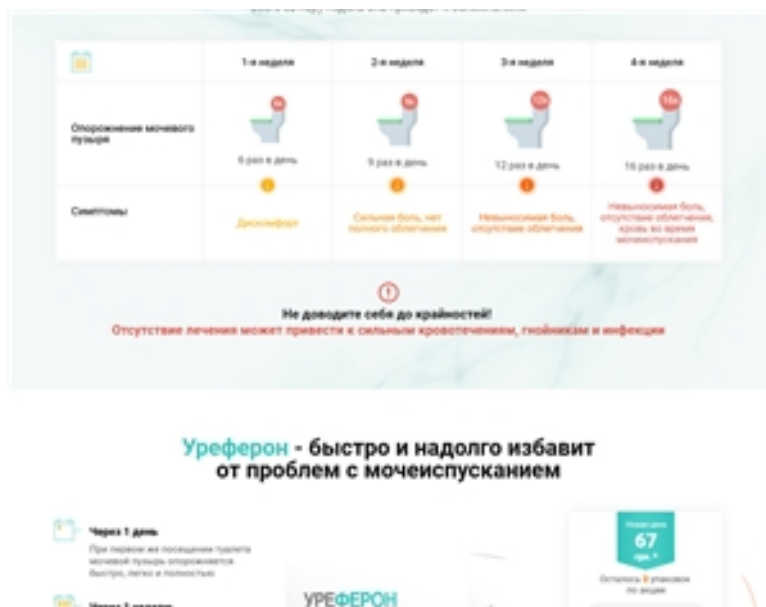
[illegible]

| | 1-я неделя | 2-я неделя | 3-я неделя | 4-я неделя |
|---|---|---|---|---|
| Опорожнение мочевого пузыря | 6 раз в день | 9 раз в день | 12 раз в день | 16 раз в день |
| Симптомы | Дискомфорт | Сильная боль, нет полного облегчения | Невыносимая боль, отсутствие облегчения | Невыносимая боль, отсутствие облегчения, кровь во время мочеиспускания |

Не доводите себя до крайностей!
Отсутствие лечения может привести к сильным кровотечениям, гнойникам и инфекции

Уреферон - быстро и надолго избавит от проблем с мочеиспусканием

Через 1 день
При первом же посещении туалета мочевой пузырь опорожняется быстро, легко и полностью

Через 1 неделю

УРЕФЕРОН

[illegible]
67
грн.*
Осталось 8 упаковок по акции